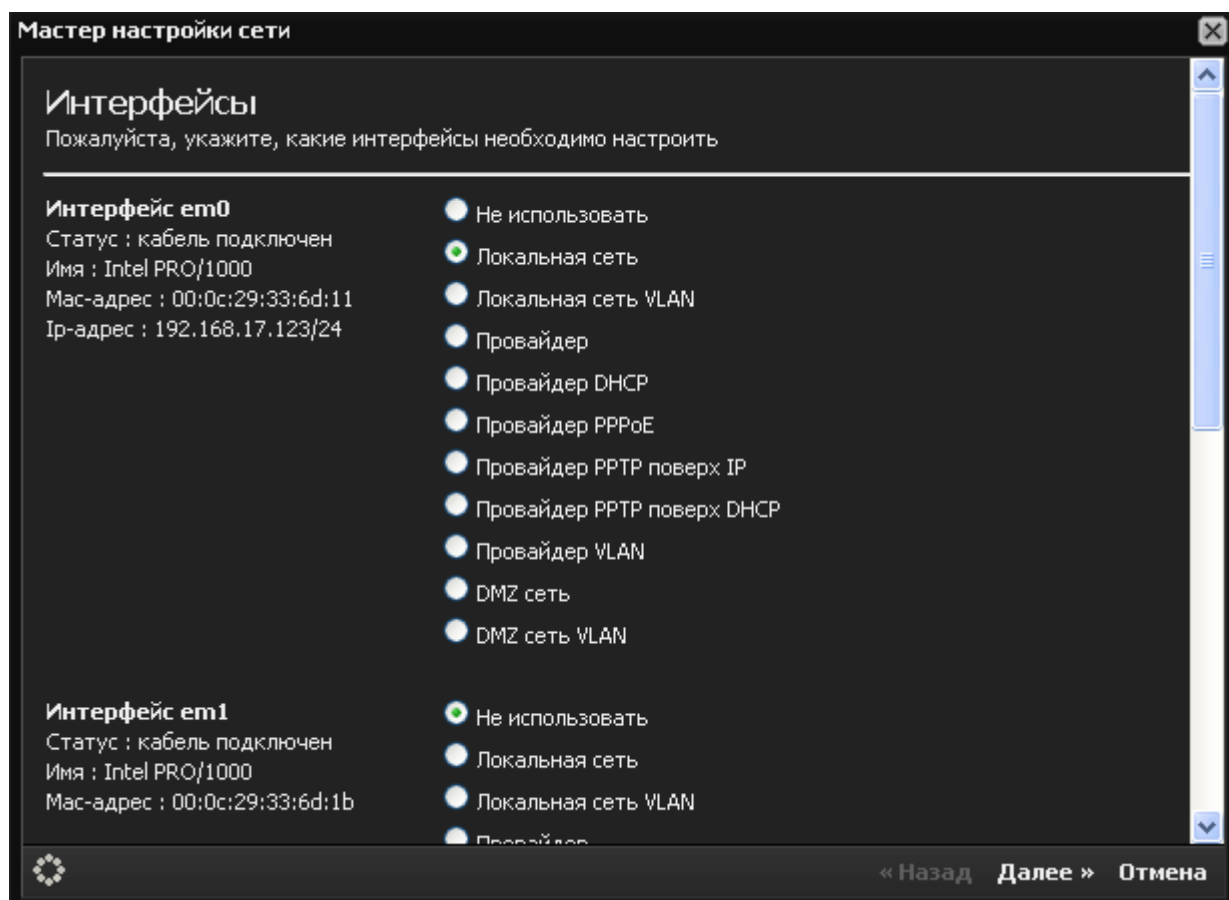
Мастер настройки сети

Интерфейсы
Пожалуйста, укажите, какие интерфейсы необходимо настроить

**Интерфейс em0**
Статус : кабель подключен
Имя : Intel PRO/1000
Mac-адрес : 00:0c:29:33:6d:11
Ip-адрес : 192.168.17.123/24

Не использовать
Локальная сеть
Локальная сеть VLAN
Провайдер
Провайдер DHCP
Провайдер PPPoE
Провайдер PPTP поверх IP
Провайдер PPTP поверх DHCP
Провайдер VLAN
DMZ сеть
DMZ сеть VLAN

**Интерфейс em1**
Статус : кабель подключен
Имя : Intel PRO/1000
Mac-адрес : 00:0c:29:33:6d:1b

Не использовать
Локальная сеть
Локальная сеть VLAN
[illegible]

« Назад Далее » Отмена